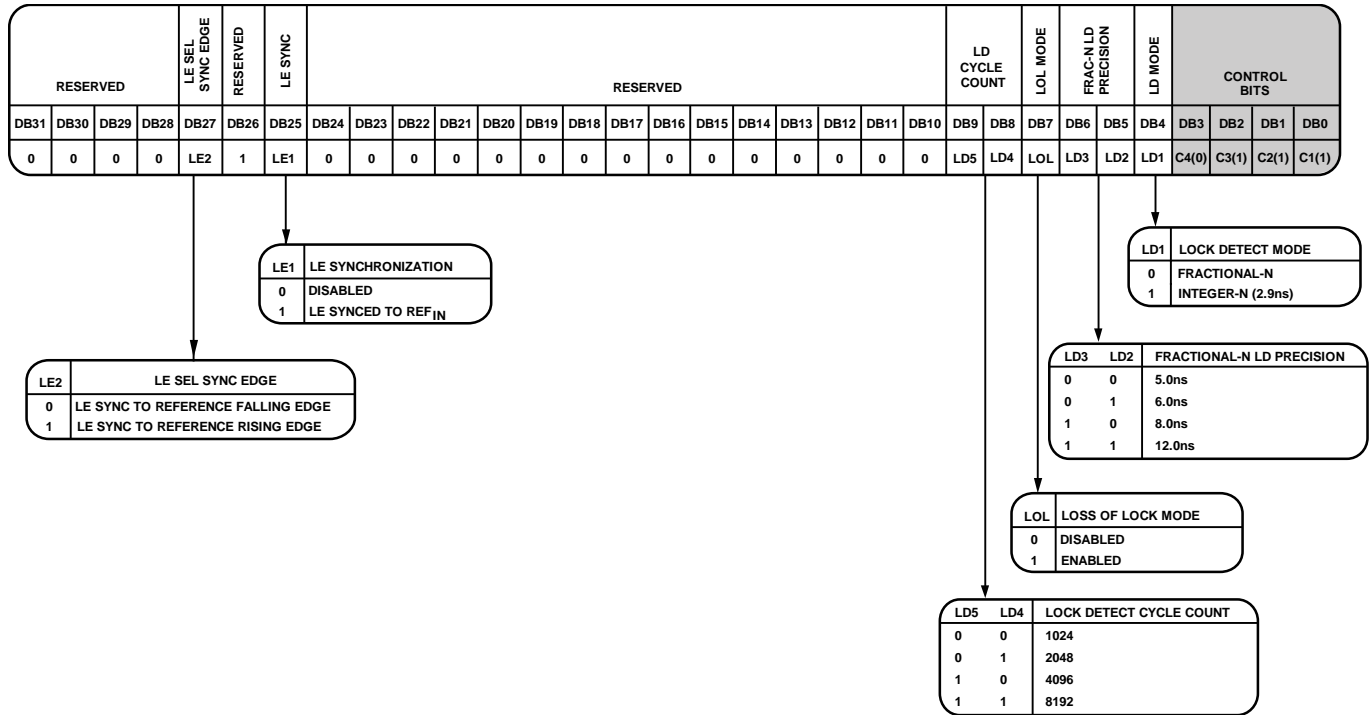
| RESERVED | | | | LE SEL SYNC EDGE | RESERVED | LE SYNC | RESERVED | | | | | | | | | | | | | | | LD CYCLE COUNT | | LOL MODE | FRAC-N LD PRECISION | | LD MODE | CONTROL BITS | | | |
|---|---|---|---|---|---|---|---|---|---|---|---|---|---|---|---|---|---|---|---|---|---|---|---|---|---|---|---|---|---|---|---|
| DB31 | DB30 | DB29 | DB28 | DB27 | DB26 | DB25 | DB24 | DB23 | DB22 | DB21 | DB20 | DB19 | DB18 | DB17 | DB16 | DB15 | DB14 | DB13 | DB12 | DB11 | DB10 | DB9 | DB8 | DB7 | DB6 | DB5 | DB4 | DB3 | DB2 | DB1 | DB0 |
| 0 | 0 | 0 | 0 | LE2 | 1 | LE1 | 0 | 0 | 0 | 0 | 0 | 0 | 0 | 0 | 0 | 0 | 0 | 0 | 0 | 0 | 0 | LD5 | LD4 | LOL | LD3 | LD2 | LD1 | C4(0) | C3(1) | C2(1) | C1(1) |

| LE1 | LE SYNCHRONIZATION |
|---|---|
| 0 | DISABLED |
| 1 | LE SYNCED TO REF$_{IN}$ |

| LE2 | LE SEL SYNC EDGE |
|---|---|
| 0 | LE SYNC TO REFERENCE FALLING EDGE |
| 1 | LE SYNC TO REFERENCE RISING EDGE |

| LD1 | LOCK DETECT MODE |
|---|---|
| 0 | FRACTIONAL-N |
| 1 | INTEGER-N (2.9ns) |

| LD3 | LD2 | FRACTIONAL-N LD PRECISION |
|---|---|---|
| 0 | 0 | 5.0ns |
| 0 | 1 | 6.0ns |
| 1 | 0 | 8.0ns |
| 1 | 1 | 12.0ns |

| LOL | LOSS OF LOCK MODE |
|---|---|
| 0 | DISABLED |
| 1 | ENABLED |

| LD5 | LD4 | LOCK DETECT CYCLE COUNT |
|---|---|---|
| 0 | 0 | 1024 |
| 0 | 1 | 2048 |
| 1 | 0 | 4096 |
| 1 | 1 | 8192 |